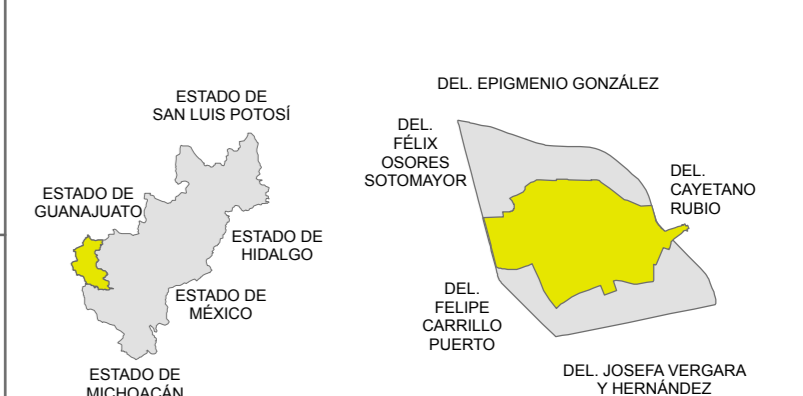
ESTADO DE SAN LUIS POTOSÍ

ESTADO DE GUANAJUATO

ESTADO DE HIDALGO

ESTADO DE MÉXICO

ESTADO DE MICHOACÁN

DEL. EPIGMENIO GONZÁLEZ

DEL. FÉLIX OSORES SOTOMAYOR

DEL. CAYETANO RUBIO

DEL. FELIPE CARRILLO PUERTO

DEL. JOSEFA VERGARA Y HERNÁNDEZ